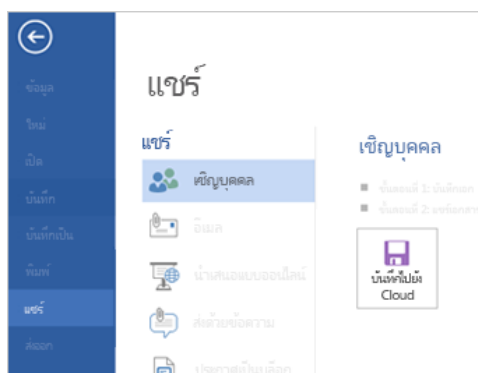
ข้อมูล
ใหม่
เปิด
บันทึก
บันทึกเป็น
พิมพ์
แชร์
ส่งออก

แชร์

แชร์
เชิญบุคคล
อีเมล
นำเสนอแบบออนไลน์
ส่งด้วยข้อความ
ประกาศไปยังบล็อก

เชิญบุคคล
ขั้นตอนที่ 1: บันทึกเอก
ขั้นตอนที่ 2: แชร์เอกสา
บันทึกไปยัง Cloud